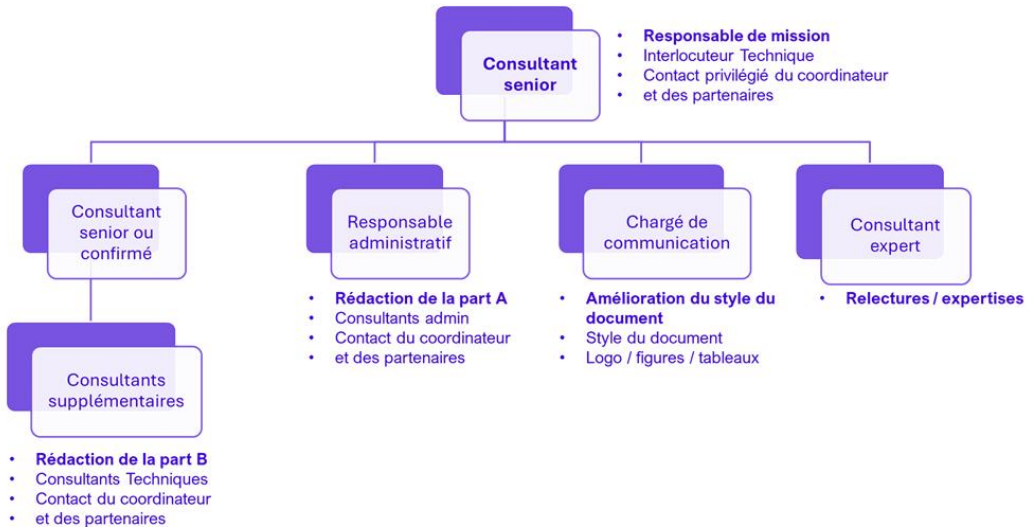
Consultant senior

- Responsable de mission
- Interlocuteur Technique
- Contact privilégié du coordinateur
- et des partenaires

Consultant senior ou confirmé

Consultants supplémentaires

- Rédaction de la part B
- Consultants Techniques
- Contact du coordinateur
- et des partenaires

Responsable administratif

- Rédaction de la part A
- Consultants admin
- Contact du coordinateur
- et des partenaires

Chargé de communication

- Amélioration du style du document
- Style du document
- Logo / figures / tableaux

Consultant expert

- Relectures / expertises